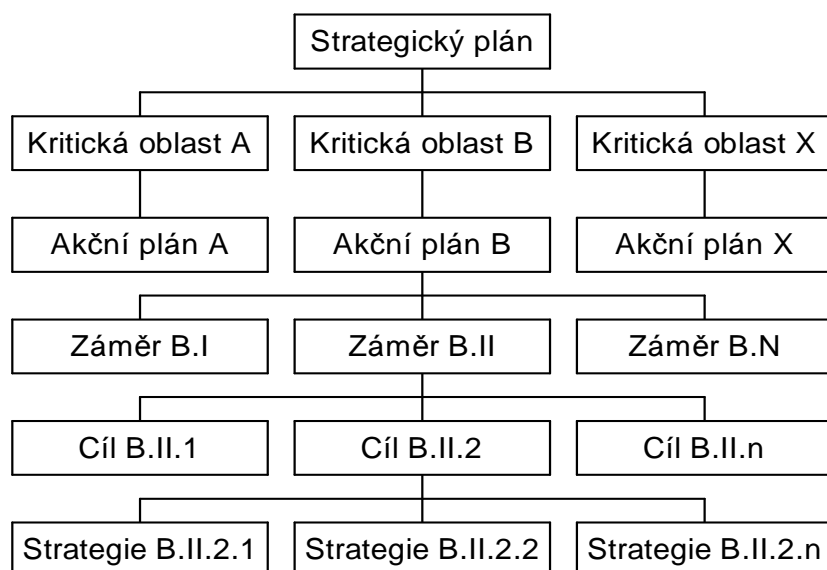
Strategický plán

Kritická oblast A

Kritická oblast B

Kritická oblast X

Akční plán A

Akční plán B

Akční plán X

Záměr B.I

Záměr B.II

Záměr B.N

Cíl B.II.1

Cíl B.II.2

Cíl B.II.n

Strategie B.II.2.1

Strategie B.II.2.2

Strategie B.II.2.n